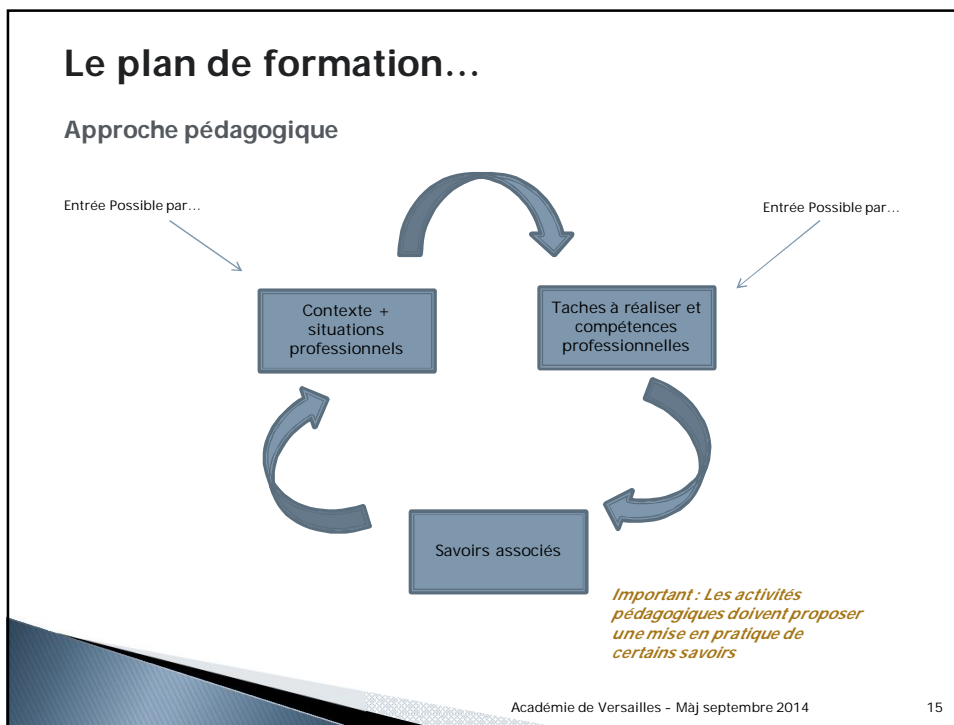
Le plan de formation…

Approche pédagogique

Entrée Possible par…

Entrée Possible par…

Contexte + situations professionnels

Taches à réaliser et compétences professionnelles

Savoirs associés

Important : Les activités pédagogiques doivent proposer une mise en pratique de certains savoirs

Académie de Versailles - Màj septembre 2014

15